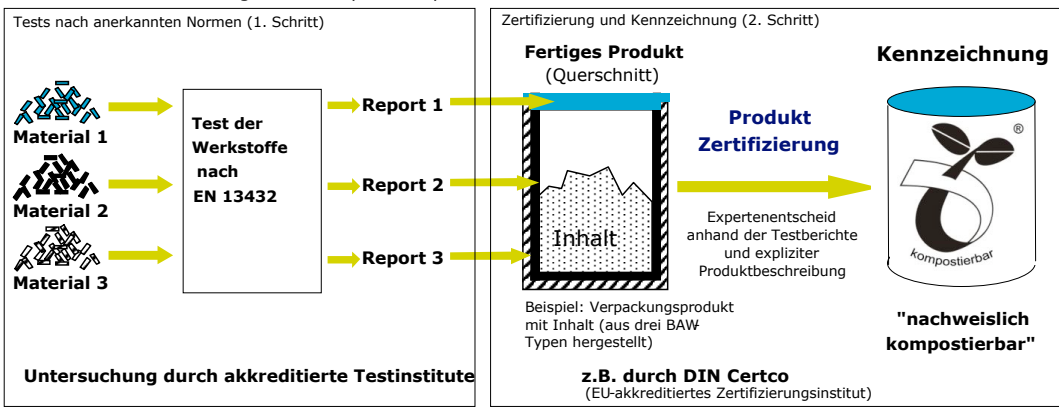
Tests nach anerkannten Normen (1. Schritt)

Material 1

Material 2

Material 3

Test der Werkstoffe nach EN 13432

Report 1

Report 2

Report 3

Untersuchung durch akkreditierte Testinstitute

Zertifizierung und Kennzeichnung (2. Schritt)

Fertiges Produkt
(Querschnitt)

Inhalt

Beispiel: Verpackungsprodukt mit Inhalt (aus drei BAW-Typen hergestellt)

Produkt Zertifizierung

Expertenentscheid anhand der Testberichte und expliziter Produktbeschreibung

Kennzeichnung

®

kompostierbar

"nachweislich kompostierbar"

z.B. durch DIN Certco
(EU-akkreditiertes Zertifizierungsinstitut)